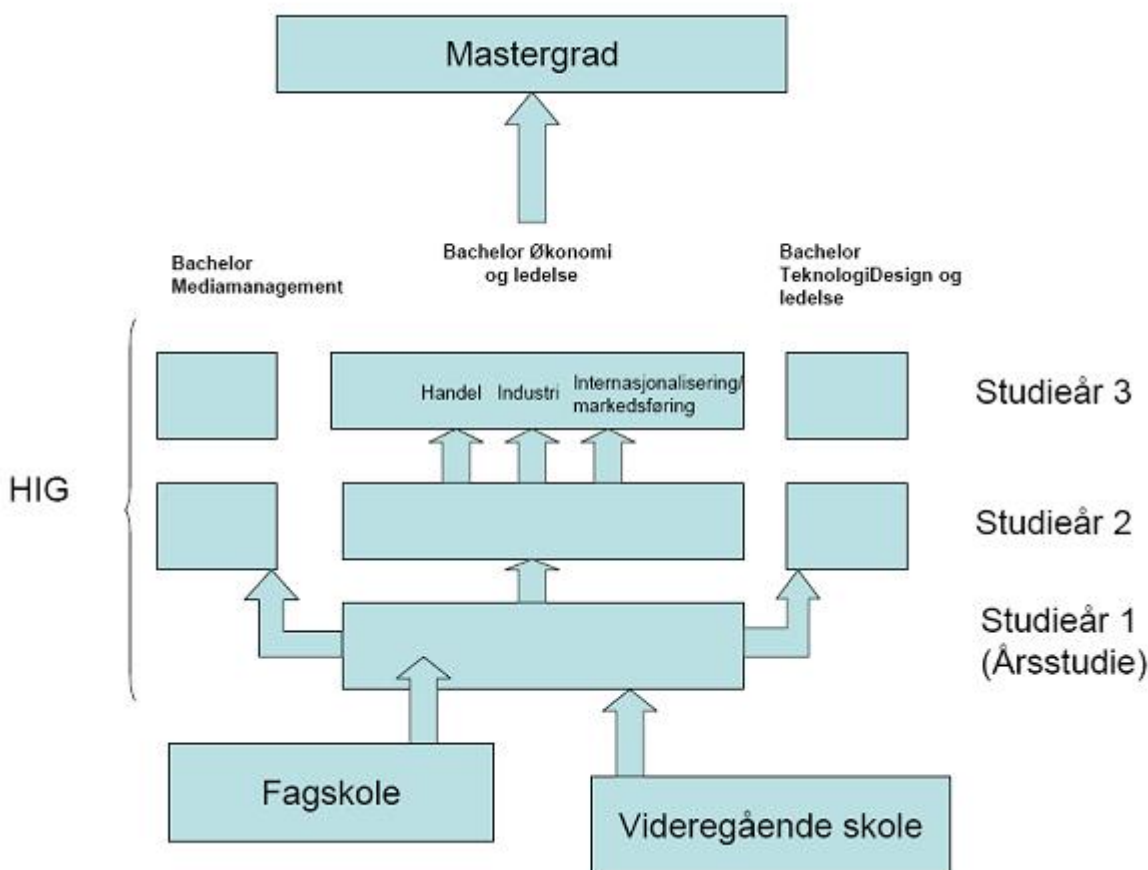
Mastergrad

Bachelor Mediamanagement

Bachelor Økonomi og ledelse

Bachelor TeknologiDesign og ledelse

HIG

Handel

Industri

Internasjonalisering/ markedsføring

Studieår 3

Studieår 2

Studieår 1 (Årsstudie)

Fagskole

Videregående skole